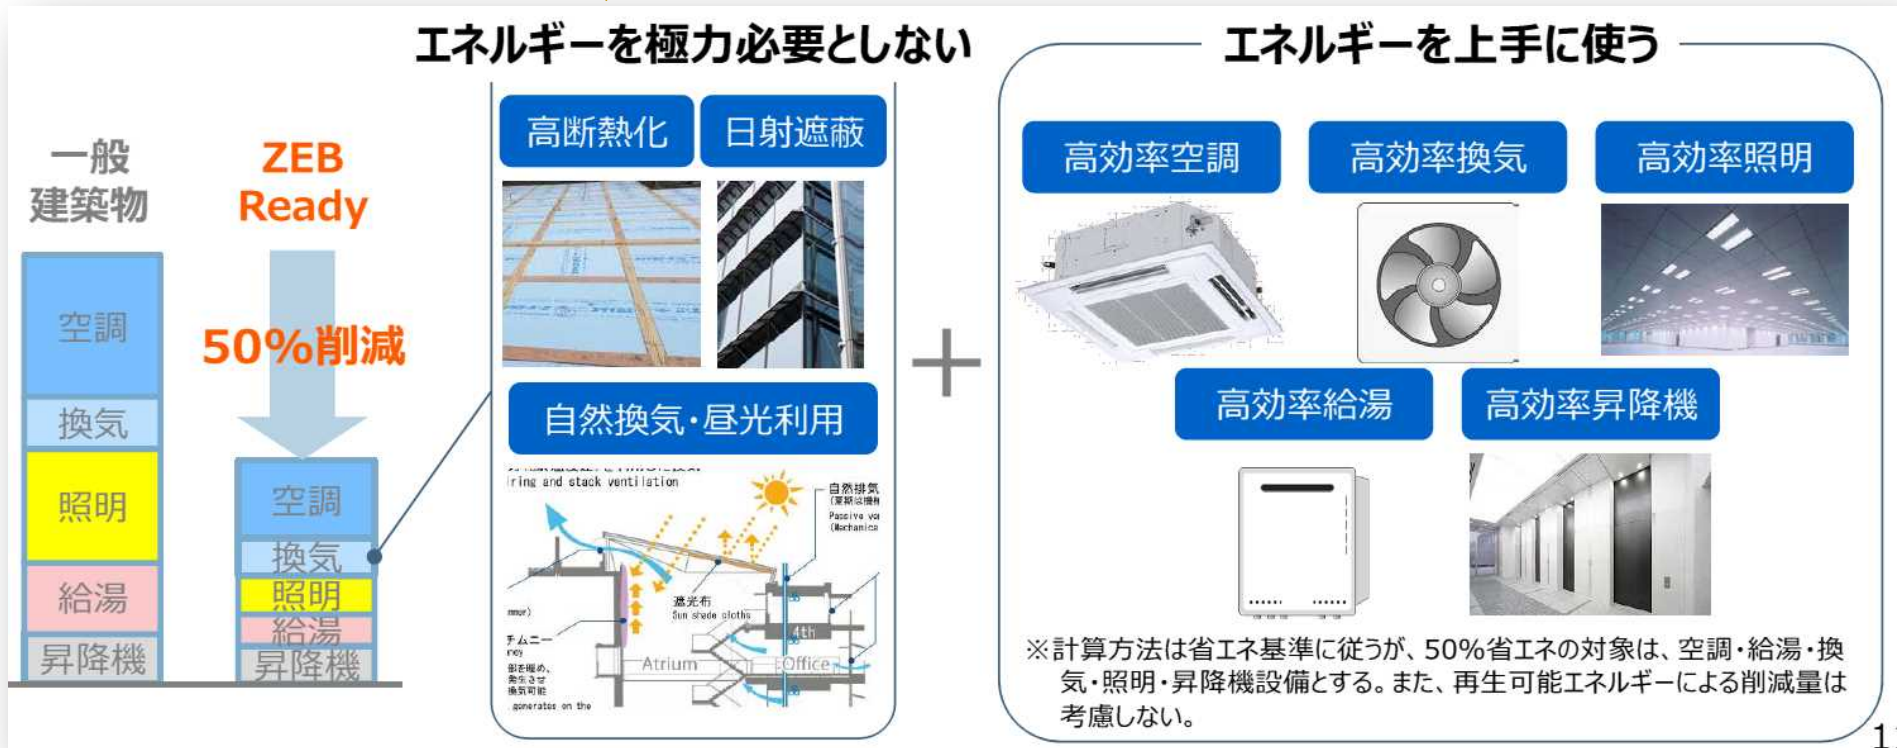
エネルギーを極力必要としない

エネルギーを上手に使う

一般
建築物

ZEB
Ready

空調
換気
照明
給湯
昇降機

50%削減

空調
換気
照明
給湯
昇降機

高断熱化
日射遮蔽

自然換気・昼光利用

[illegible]
ring and stack ventilation
自然排気
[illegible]
Passive ve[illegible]
(Mechanica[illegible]
遮光布
Sun shade cloths
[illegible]
チムニー
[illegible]
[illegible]
Atrium
4th
Office
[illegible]generates on the

高効率空調
高効率換気
高効率照明
高効率給湯
高効率昇降機

※計算方法は省エネ基準に従うが、50%省エネの対象は、空調・給湯・換気・照明・昇降機設備とする。また、再生可能エネルギーによる削減量は考慮しない。

1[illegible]